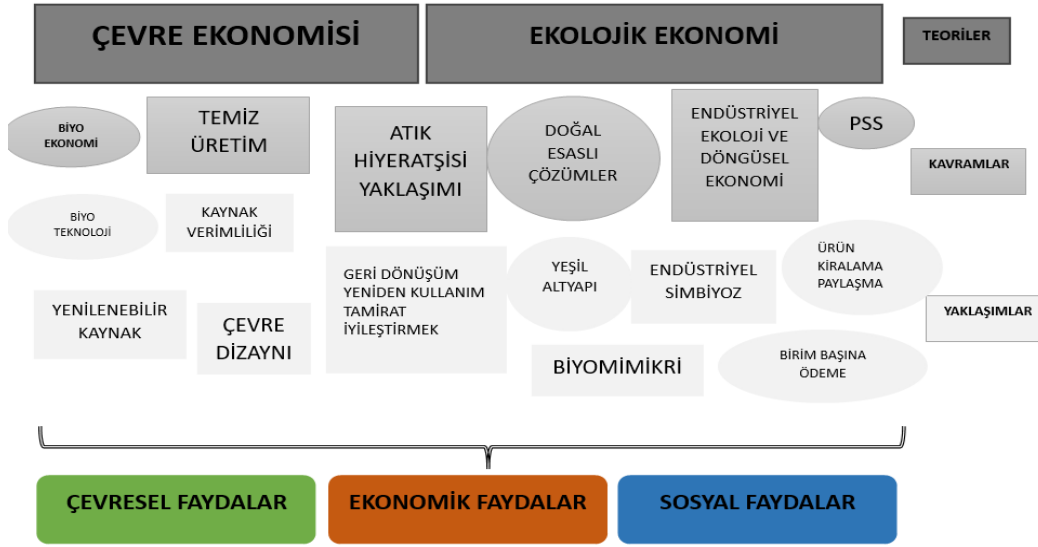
ÇEVRE EKONOMİSİ

EKOLOJİK EKONOMİ

TEORİLER

BİYO EKONOMİ

TEMİZ ÜRETİM

ATIK HİYERATŞİSİ YAKLAŞIMI

DOĞAL ESASLI ÇÖZÜMLER

ENDÜSTRİYEL EKOLOJİ VE DÖNGÜSEL EKONOMİ

PSS

KAVRAMLAR

BİYO TEKNOLOJİ

KAYNAK VERİMLİLİĞİ

GERİ DÖNÜŞÜM YENİDEN KULLANIM TAMİRAT İYİLEŞTİRMEK

YEŞİL ALTYAPI

ENDÜSTRİYEL SİMBİYOZ

ÜRÜN KİRALAMA PAYLAŞMA

YAKLAŞIMLAR

YENİLENEBİLİR KAYNAK

ÇEVRE DİZAYNI

BİYOMİMİKRİ

BİRİM BAŞINA ÖDEME

ÇEVRESEL FAYDALAR

EKONOMİK FAYDALAR

SOSYAL FAYDALAR